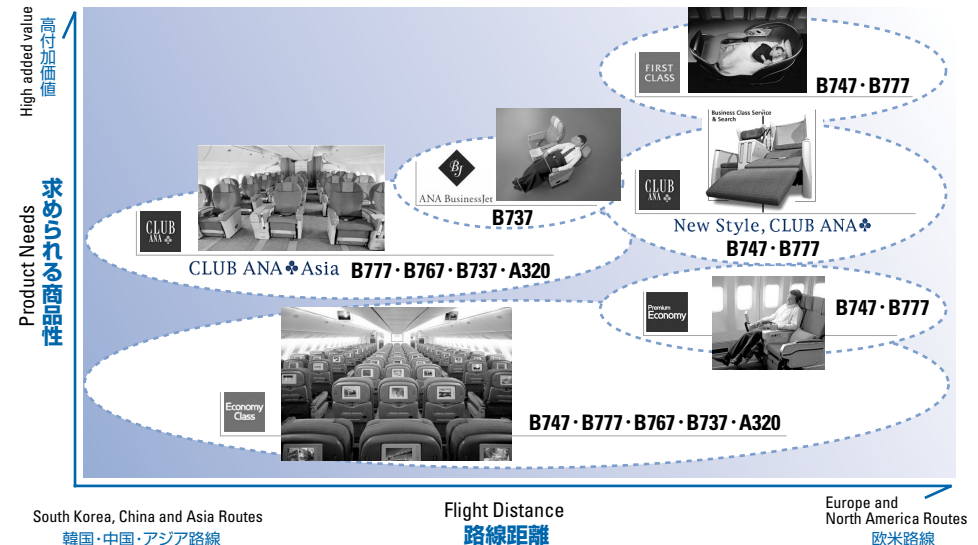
High added value
高付加価値

Product Needs
求められる商品性

FIRST CLASS

B747・B777

Business Class Service & Search

CLUB ANA

New Style, CLUB ANA♣

B747・B777

BJ
ANA BusinessJet

B737

CLUB ANA

CLUB ANA♣Asia B777・B767・B737・A320

Premium Economy

B747・B777

Economy Class

B747・B777・B767・B737・A320

South Korea, China and Asia Routes
韓国・中国・アジア路線

Flight Distance
路線距離

Europe and North America Routes
欧米路線